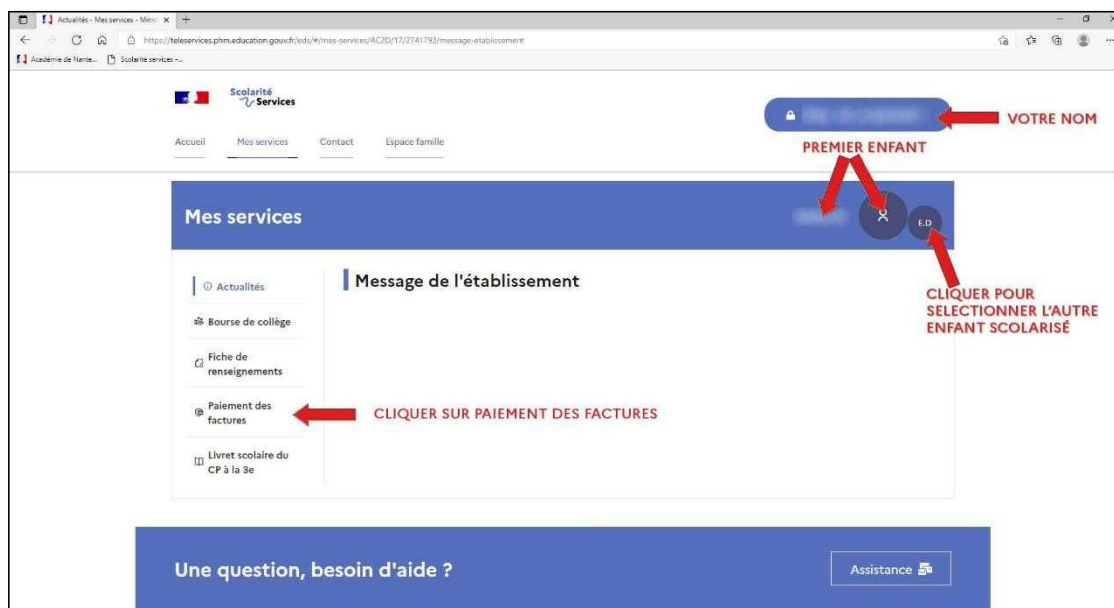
Actualités - Mes services - Mes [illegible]

https://teleservices.phm.education.gouv.fr/edu/#/mes-services/AC2D/17/2741793/message-etablissement

Académie de Nante... Scolarité services -...

Scolarité Services

Accueil Mes services Contact Espace famille

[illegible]

VOTRE NOM

PREMIER ENFANT

Mes services

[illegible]

E.D

CLIQUER POUR SELECTIONNER L'AUTRE ENFANT SCOLARISÉ

Actualités

Bourse de collège

Fiche de renseignements

Paiement des factures

Livret scolaire du CP à la 3e

Message de l'établissement

CLIQUER SUR PAIEMENT DES FACTURES

Une question, besoin d'aide ?

Assistance